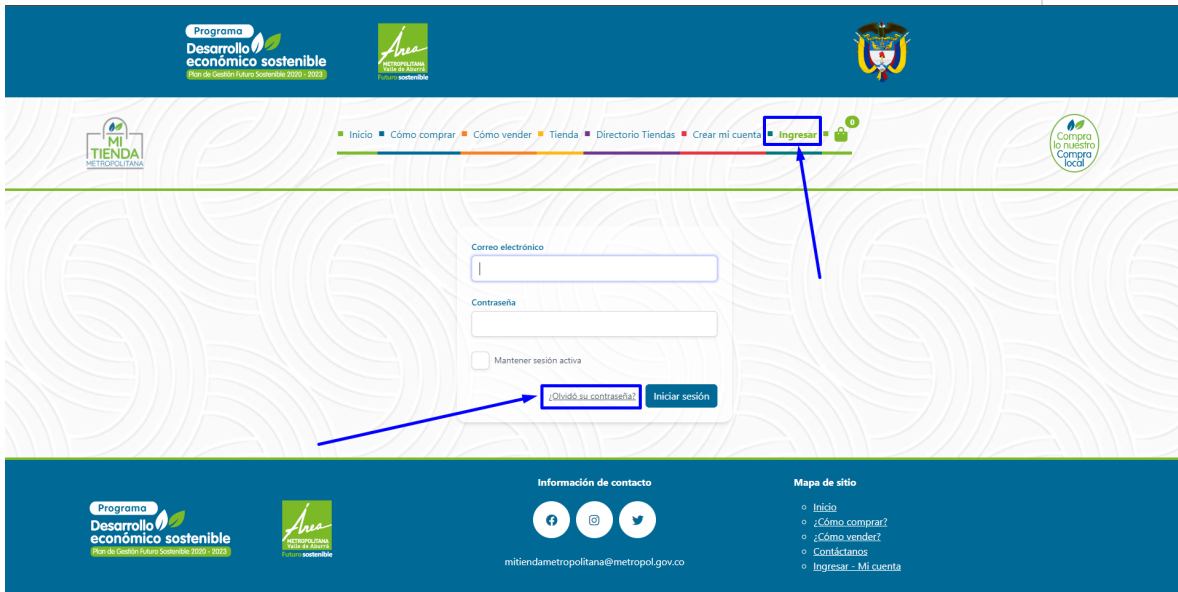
Programa
Desarrollo económico sostenible
Plan de Gestión Futuro Sostenible 2020 - 2023

Área
METROPOLITANA
Valle de Aburrá
Futuro sostenible

MI TIENDA METROPOLITANA

Inicio
Cómo comprar
Cómo vender
Tienda
Directorio Tiendas
Crear mi cuenta
Ingresar
0

Compra lo nuestro Compra local

Correo electrónico

Contraseña

Mantener sesión activa

¿Olvidó su contraseña?
Iniciar sesión

Programa
Desarrollo económico sostenible
Plan de Gestión Futuro Sostenible 2020 - 2023

Área
METROPOLITANA
Valle de Aburrá
Futuro sostenible

Información de contacto

mitiendametropolitana@metropol.gov.co

Mapa de sitio
Inicio
¿Cómo comprar?
¿Cómo vender?
Contáctanos
Ingresar - Mi cuenta